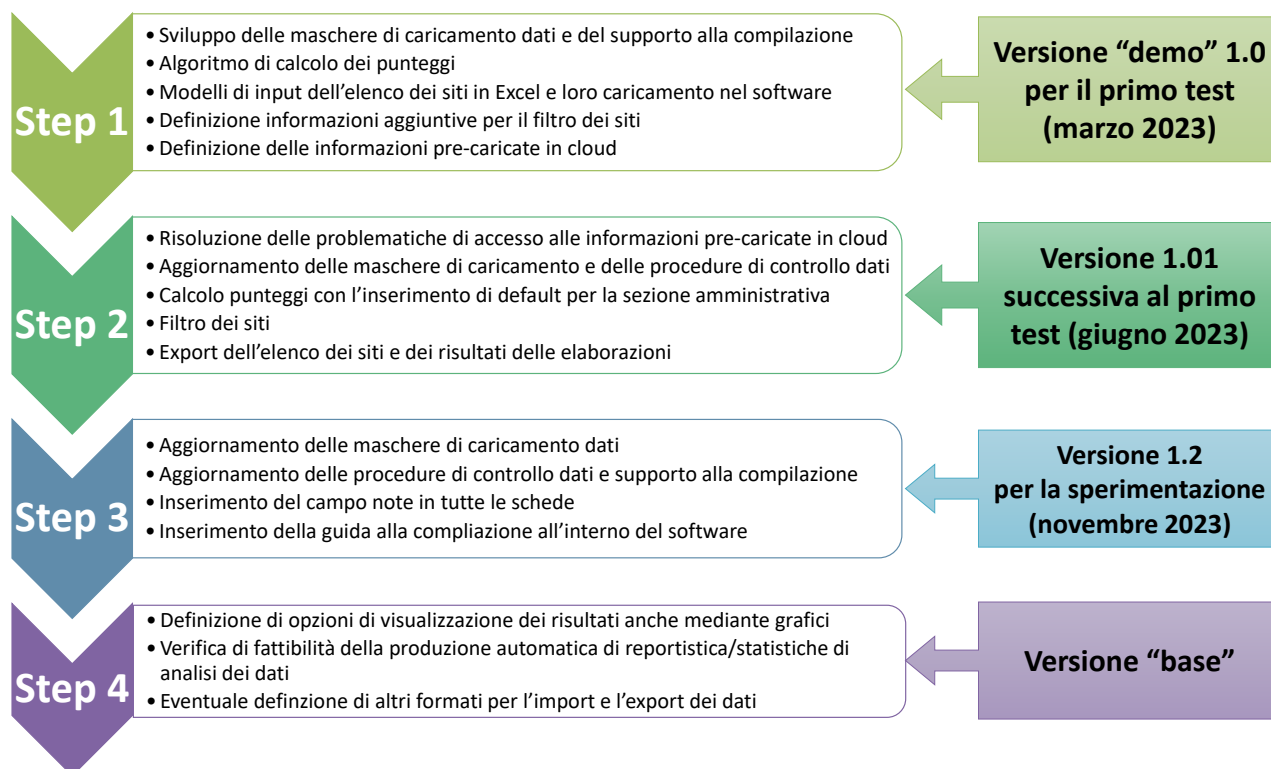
Step 1

• Sviluppo delle maschere di caricamento dati e del supporto alla compilazione
• Algoritmo di calcolo dei punteggi
• Modelli di input dell'elenco dei siti in Excel e loro caricamento nel software
• Definizione informazioni aggiuntive per il filtro dei siti
• Definizione delle informazioni pre-caricate in cloud

Versione "demo" 1.0 per il primo test (marzo 2023)

Step 2

• Risoluzione delle problematiche di accesso alle informazioni pre-caricate in cloud
• Aggiornamento delle maschere di caricamento e delle procedure di controllo dati
• Calcolo punteggi con l'inserimento di default per la sezione amministrativa
• Filtro dei siti
• Export dell'elenco dei siti e dei risultati delle elaborazioni

Versione 1.01 successiva al primo test (giugno 2023)

Step 3

• Aggiornamento delle maschere di caricamento dati
• Aggiornamento delle procedure di controllo dati e supporto alla compilazione
• Inserimento del campo note in tutte le schede
• Inserimento della guida alla compliazione all'interno del software

Versione 1.2 per la sperimentazione (novembre 2023)

Step 4

• Definizione di opzioni di visualizzazione dei risultati anche mediante grafici
• Verifica di fattibilità della produzione automatica di reportistica/statistiche di analisi dei dati
• Eventuale definzione di altri formati per l'import e l'export dei dati

Versione "base"